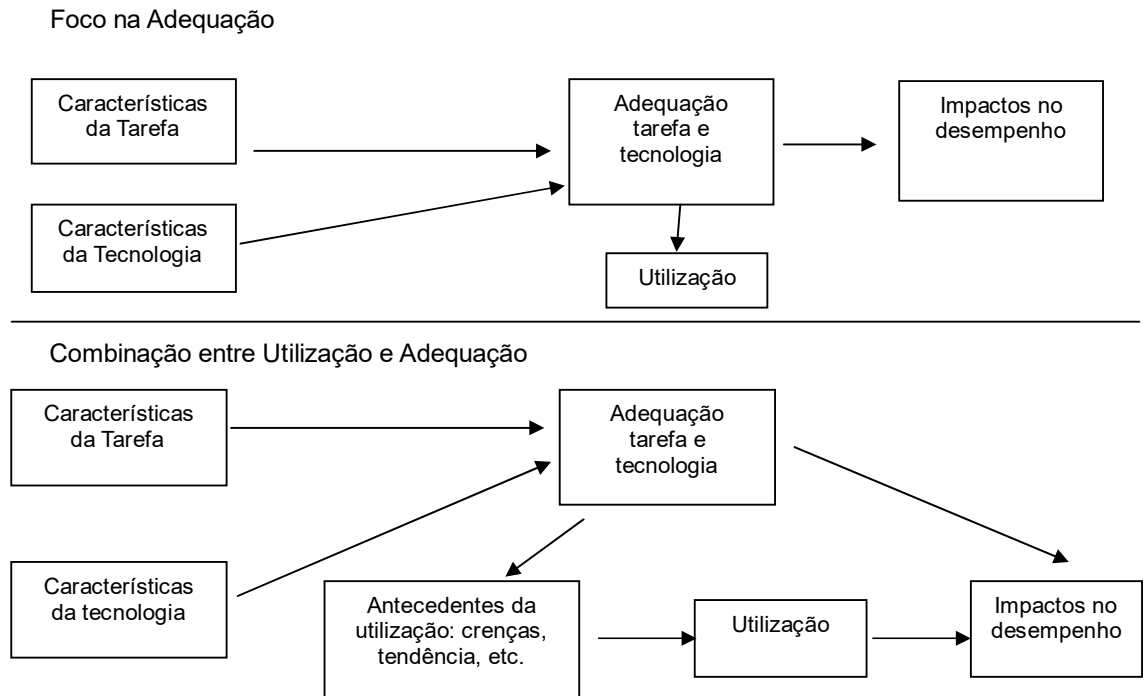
Foco na Adequação

Características da Tarefa

Adequação tarefa e tecnologia

Impactos no desempenho

Características da Tecnologia

Utilização

Combinação entre Utilização e Adequação

Características da Tarefa

Adequação tarefa e tecnologia

Características da tecnologia

Antecedentes da utilização: crenças, tendência, etc.

Utilização

Impactos no desempenho